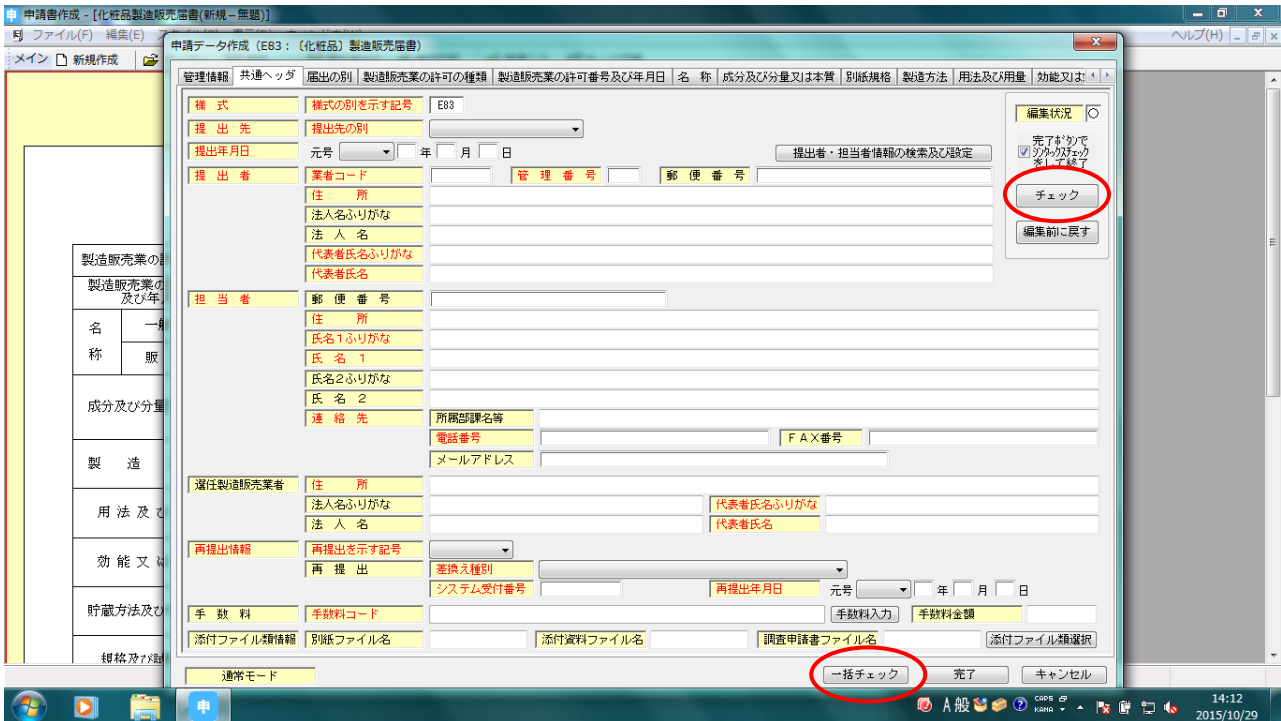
申 申請書作成 - [化粧品製造販売届書(新規－無題)]

ファイル(F) 編集(E)

ヘルプ(H)

メイン 新規作成

申請データ作成（E83：［化粧品］製造販売届書）

管理情報 | 共通ヘッダ | 届出の別 | 製造販売業の許可の種類 | 製造販売業の許可番号及び年月日 | 名 称 | 成分及び分量又は本質 | 別紙規格 | 製造方法 | 用法及び用量 | 効能又は

様 式 | 様式の別を示す記号 | E83

提 出 先 | 提出先の別

提出年月日 | 元号 年 月 日

提出者・担当者情報の検索及び設定

提 出 者 | 業者コード | 管 理 番 号 | 郵 便 番 号

住 所

法人名ふりがな

法 人 名

代表者氏名ふりがな

代表者氏名

担 当 者 | 郵 便 番 号

住 所

氏名1ふりがな

氏 名 1

氏名2ふりがな

氏 名 2

連 絡 先 | 所属部課名等

電話番号 | ＦＡＸ番号

メールアドレス

選任製造販売業者 | 住 所

法人名ふりがな | 代表者氏名ふりがな

法 人 名 | 代表者氏名

再提出情報 | 再提出を示す記号

再 提 出 | 差換え種別

システム受付番号 | 再提出年月日 | 元号 年 月 日

手 数 料 | 手数料コード | 手数料入力 | 手数料金額

添付ファイル類情報 | 別紙ファイル名 | 添付資料ファイル名 | 調査申請書ファイル名 | 添付ファイル類選択

編集状況

完了ボタンで シンタックスチェック 表して終了

チェック

編集前に戻す

通常モード

一括チェック

完了

キャンセル

製造販売業の

製造販売業の 及び年

名 一

称 販

成分及び分量

製 造

用 法 及

効 能 又

貯蔵方法及び

規格及び試

A 般

CAPS KANA

14:12

2015/10/29